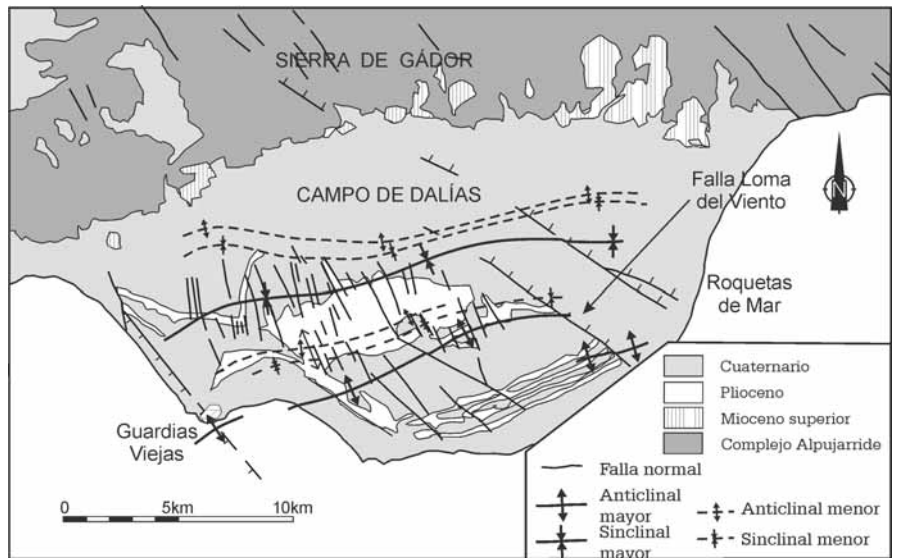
SIERRA DE GÁDOR

CAMPO DE DALÍAS

Falla Loma del Viento

N

Roquetas de Mar

Guardias Viejas

Cuaternario

Plioceno

Mioceno superior

Complejo Alpujarride

Falla normal

Anticlinal mayor

Sinclinal mayor

Anticlinal menor

Sinclinal menor

0 5km 10km